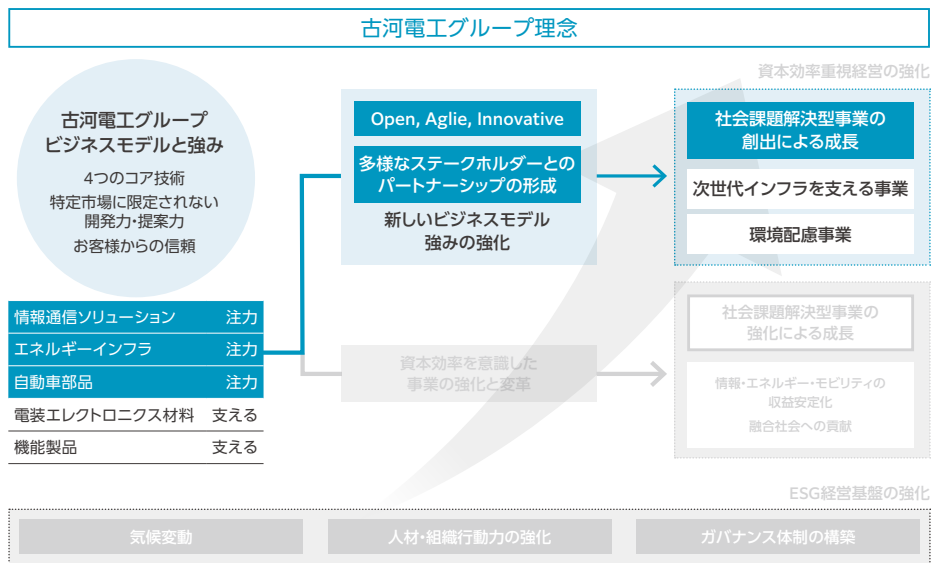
古河電工グループ理念

資本効率重視経営の強化

古河電工グループ
ビジネスモデルと強み

4つのコア技術
特定市場に限定されない
開発力・提案力
お客様からの信頼

| 情報通信ソリューション | 注力 |
|---|---|
| エネルギーインフラ | 注力 |
| 自動車部品 | 注力 |
| 電装エレクトロニクス材料 | 支える |
| 機能製品 | 支える |

Open, Aglie, Innovative

多様なステークホルダーとのパートナーシップの形成

新しいビジネスモデル
強みの強化

社会課題解決型事業の創出による成長

次世代インフラを支える事業

環境配慮事業

資本効率を意識した事業の強化と変革

社会課題解決型事業の強化による成長

情報・エネルギー・モビリティの収益安定化

融合社会への貢献

ESG経営基盤の強化

気候変動

人材・組織行動力の強化

ガバナンス体制の構築